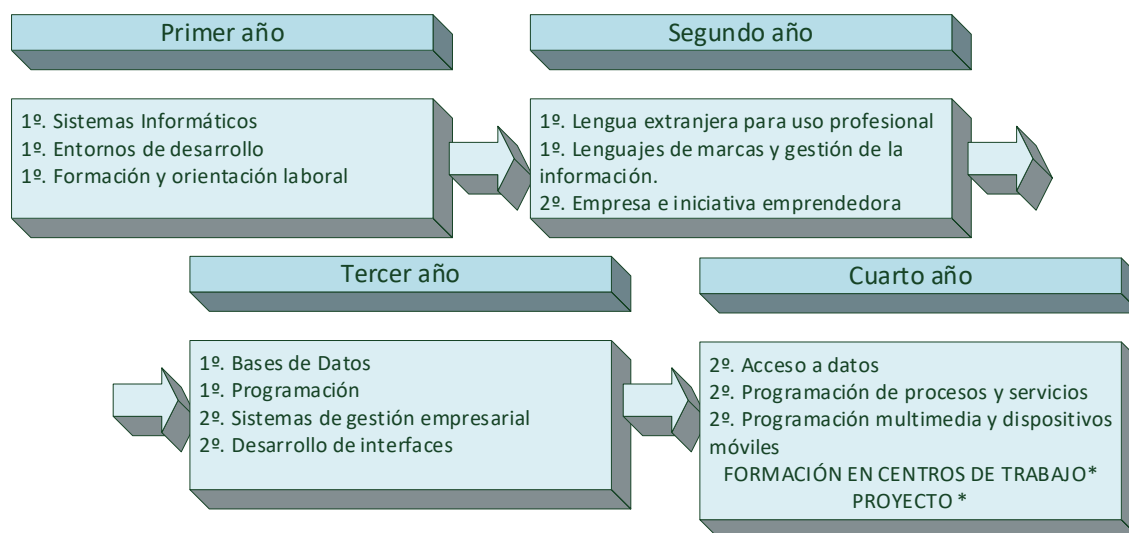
Primer año

1º. Sistemas Informáticos
1º. Entornos de desarrollo
1º. Formación y orientación laboral

Segundo año

1º. Lengua extranjera para uso profesional
1º. Lenguajes de marcas y gestión de la información.
2º. Empresa e iniciativa emprendedora

Tercer año

1º. Bases de Datos
1º. Programación
2º. Sistemas de gestión empresarial
2º. Desarrollo de interfaces

Cuarto año

2º. Acceso a datos
2º. Programación de procesos y servicios
2º. Programación multimedia y dispositivos móviles
FORMACIÓN EN CENTROS DE TRABAJO*
PROYECTO *